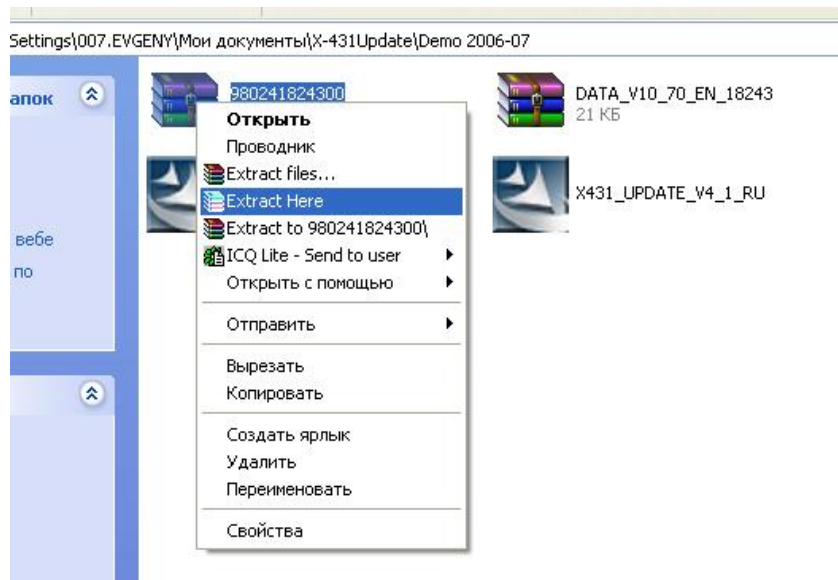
Settings\007.EVGENY\Мои документы\X-431Update\Demo 2006-07

апок

вебе

по

980241824300

Открыть
Проводник
Extract files...
Extract Here
Extract to 980241824300\
ICQ Lite - Send to user
Открыть с помощью

Отправить

Вырезать
Копировать

Создать ярлык
Удалить
Переименовать

Свойства

DATA_V10_70_EN_18243
21 КБ

X431_UPDATE_V4_1_RU